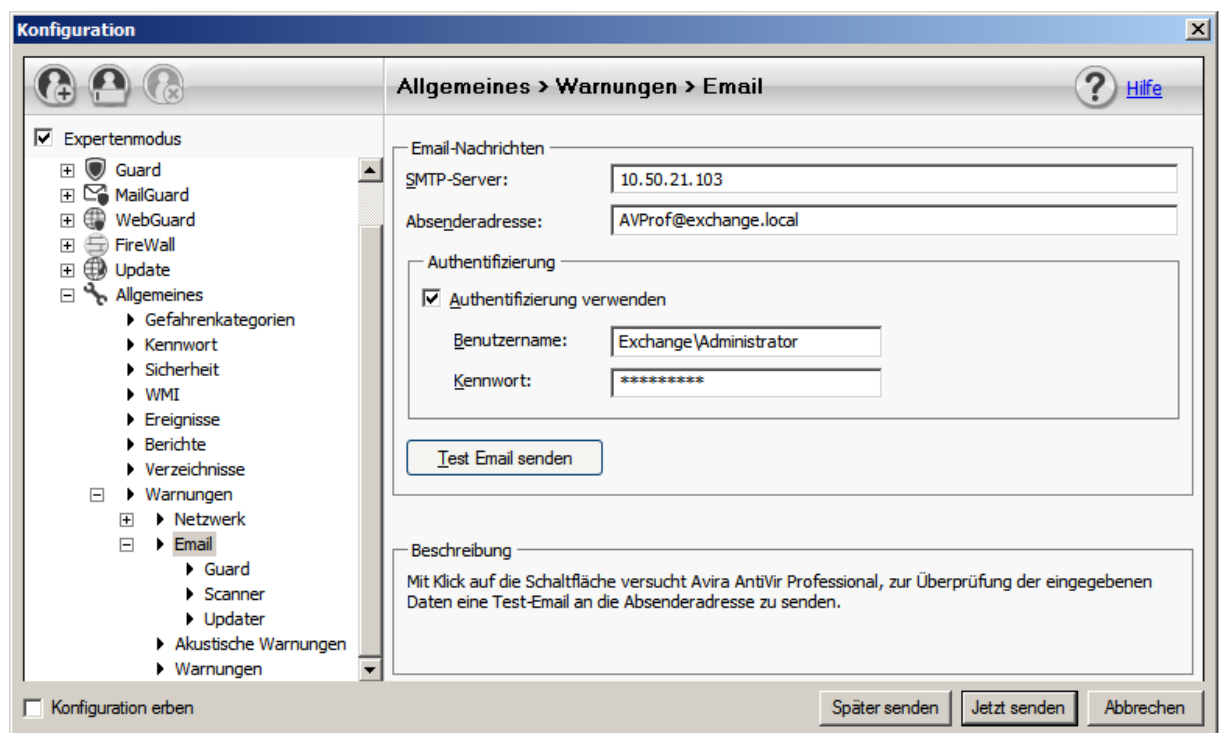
Konfiguration

Allgemeines > Warnungen > Email

Hilfe

Expertenmodus

Guard
MailGuard
WebGuard
FireWall
Update
Allgemeines
Gefahrenkategorien
Kennwort
Sicherheit
WMI
Ereignisse
Berichte
Verzeichnisse
Warnungen
Netzwerk
Email
Guard
Scanner
Updater
Akustische Warnungen
Warnungen

Email-Nachrichten

SMTP-Server: 10.50.21.103

Absenderadresse: AVProf@exchange.local

Authentifizierung

Authentifizierung verwenden

Benutzername: Exchange\Administrator

Kennwort: *********

Test Email senden

Beschreibung

Mit Klick auf die Schaltfläche versucht Avira AntiVir Professional, zur Überprüfung der eingegebenen Daten eine Test-Email an die Absenderadresse zu senden.

Konfiguration erben

Später senden

Jetzt senden

Abbrechen